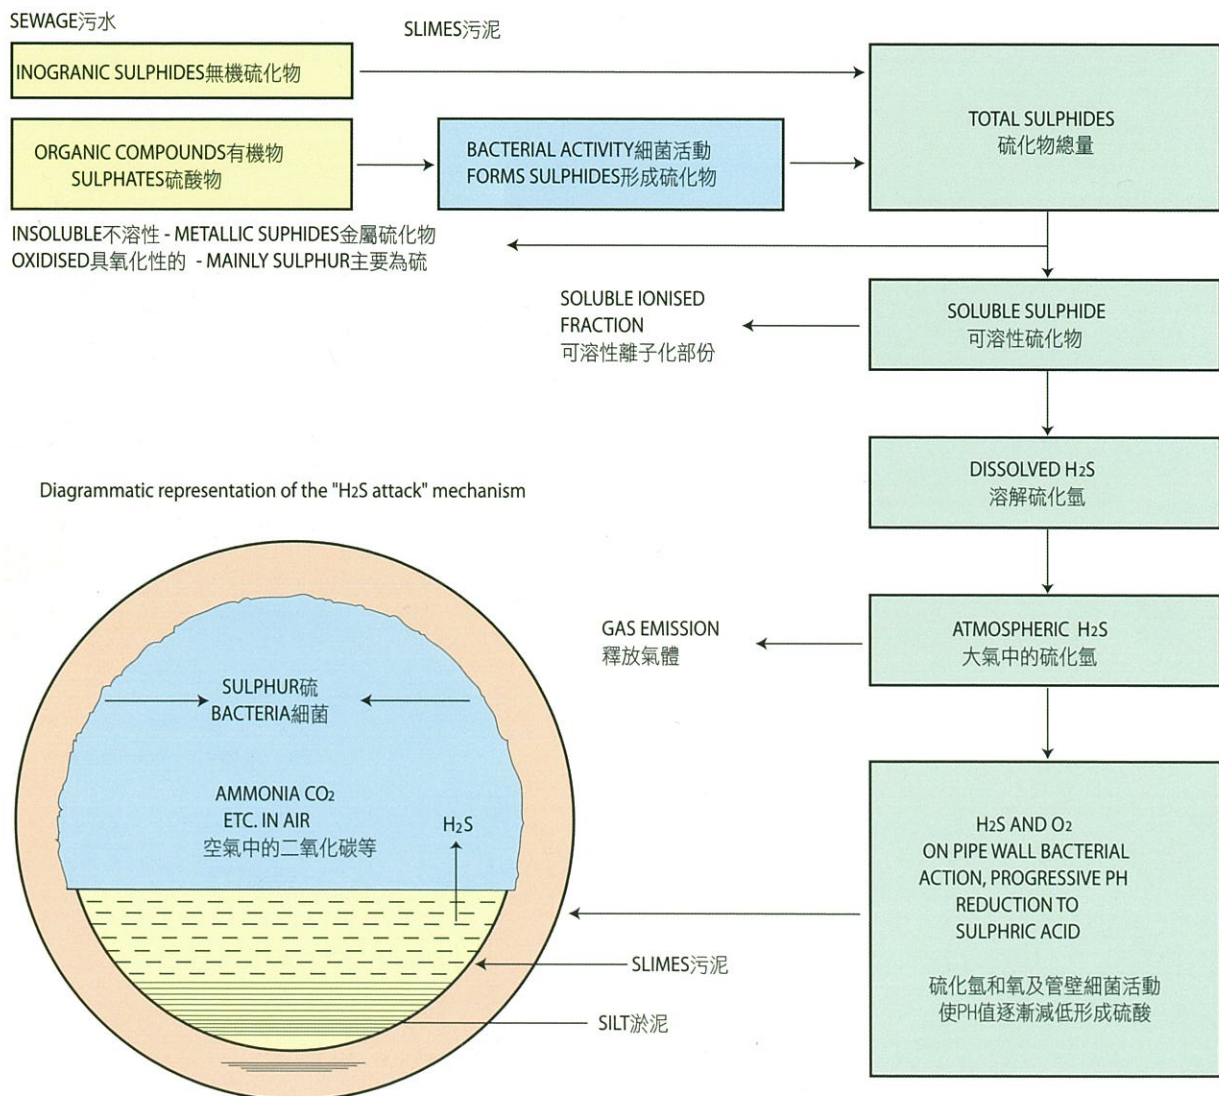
SEWAGE污水

SLIMES污泥

INOGRANIC SULPHIDES無機硫化物

ORGANIC COMPOUNDS有機物
SULPHATES硫酸物

BACTERIAL ACTIVITY細菌活動
FORMS SULPHIDES形成硫化物

TOTAL SULPHIDES
硫化物總量

INSOLUBLE不溶性 - METALLIC SUPHIDES金屬硫化物
OXIDISED具氧化性的 - MAINLY SULPHUR主要為硫

SOLUBLE IONISED FRACTION
可溶性離子化部份

SOLUBLE SULPHIDE
可溶性硫化物

DISSOLVED $H_2S$
溶解硫化氫

Diagrammatic representation of the "$H_2S$ attack" mechanism

GAS EMISSION
釋放氣體

ATMOSPHERIC $H_2S$
大氣中的硫化氫

SULPHUR硫
BACTERIA細菌

AMMONIA $CO_2$
ETC. IN AIR
空氣中的二氧化碳等

$H_2S$

$H_2S$ AND $O_2$
ON PIPE WALL BACTERIAL ACTION, PROGRESSIVE PH REDUCTION TO SULPHRIC ACID

硫化氫和氧及管壁細菌活動
使PH值逐漸減低形成硫酸

SLIMES污泥

SILT淤泥